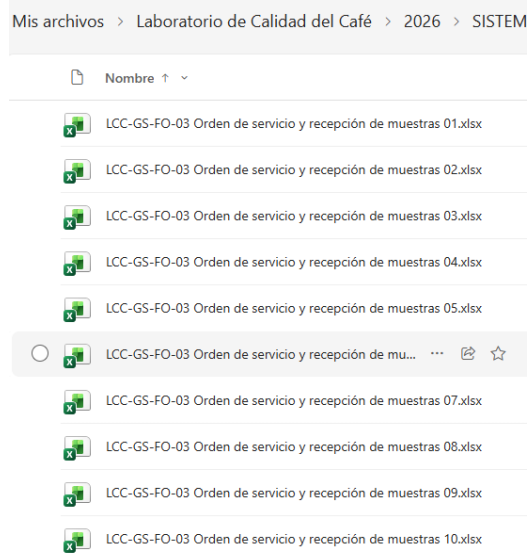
Mis archivos > Laboratorio de Calidad del Café > 2026 > SISTEM

Nombre ↑ ⌄

LCC-GS-FO-03 Orden de servicio y recepción de muestras 01.xlsx

LCC-GS-FO-03 Orden de servicio y recepción de muestras 02.xlsx

LCC-GS-FO-03 Orden de servicio y recepción de muestras 03.xlsx

LCC-GS-FO-03 Orden de servicio y recepción de muestras 04.xlsx

LCC-GS-FO-03 Orden de servicio y recepción de muestras 05.xlsx

LCC-GS-FO-03 Orden de servicio y recepción de mu... ···

LCC-GS-FO-03 Orden de servicio y recepción de muestras 07.xlsx

LCC-GS-FO-03 Orden de servicio y recepción de muestras 08.xlsx

LCC-GS-FO-03 Orden de servicio y recepción de muestras 09.xlsx

LCC-GS-FO-03 Orden de servicio y recepción de muestras 10.xlsx